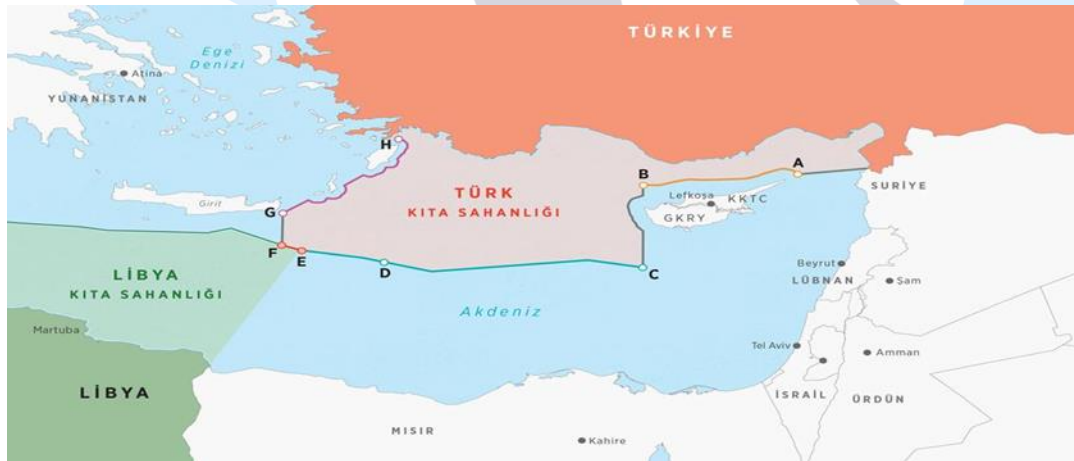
TÜRKİYE

Ege Denizi

Atina

YUNANİSTAN

H

TÜRK KITA SAHANLIĞI

B

A

Lefkoşa

KKTC

GKRY

SURİYE

Girit

G

F

E

D

C

LİBYA KITA SAHANLIĞI

Beyrut

LÜBNAN

Şam

Akdeniz

Martuba

Tel Aviv

Amman

LİBYA

İSRAİL

ÜRDÜN

MISIR

Kahire